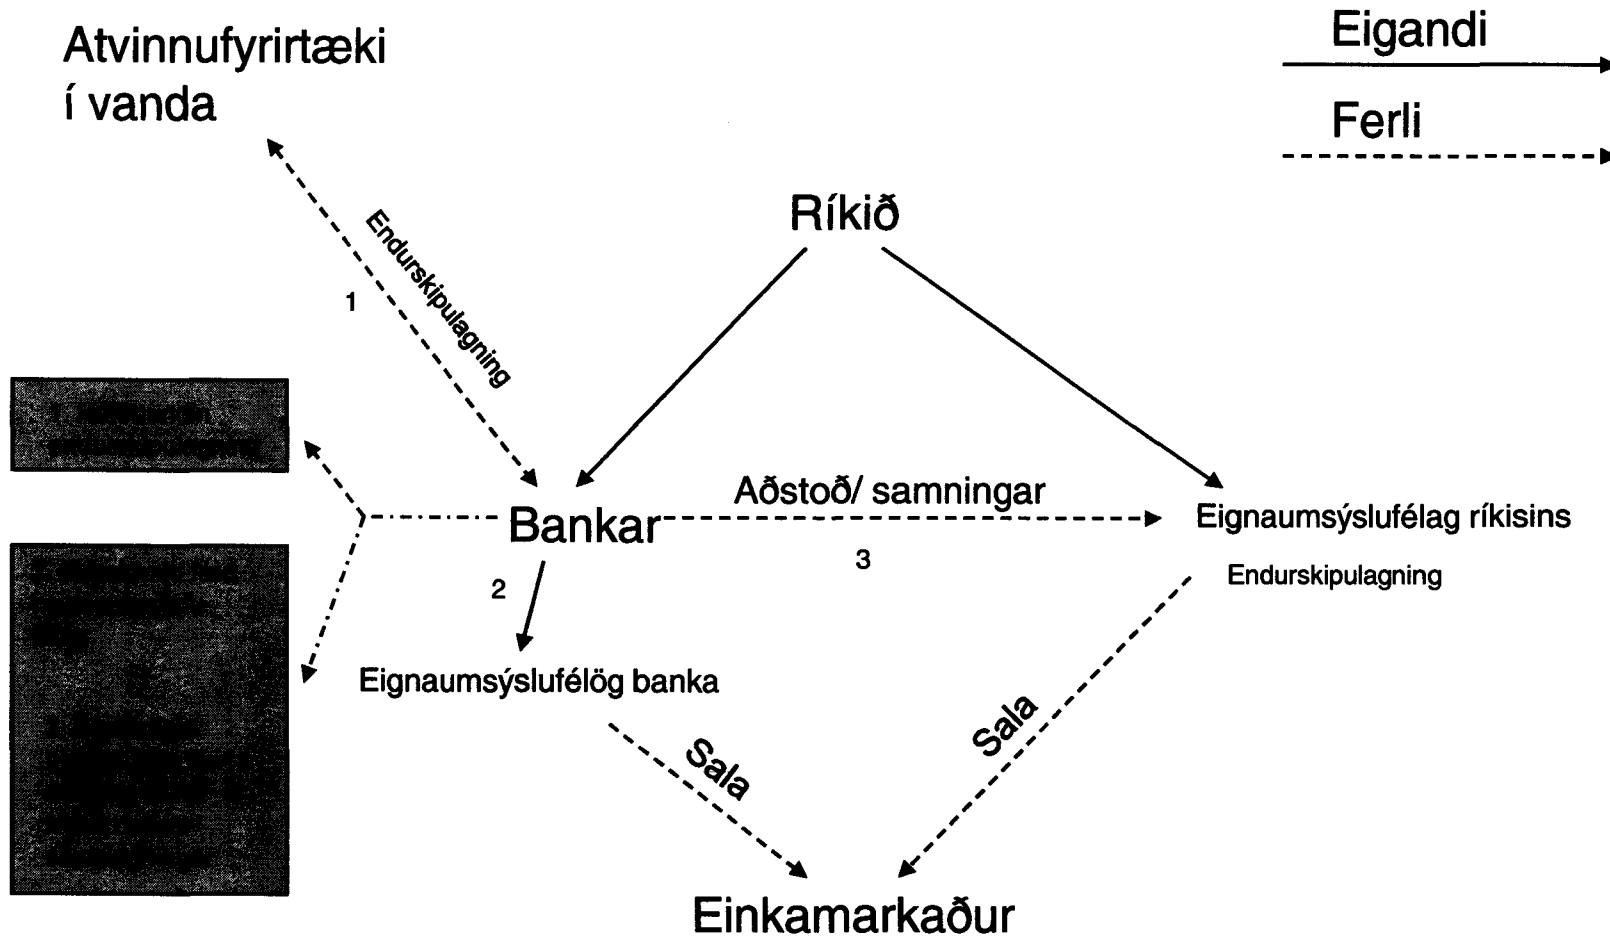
Atvinnufyrirtæki í vanda

Eigandi

Ferli

Endurskipulagning

1

Ríkið

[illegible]

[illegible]

Aðstoð/ samningar

Bankar

Eignaumsýslufélag ríkisins

3

2

Endurskipulagning

Eignaumsýslufélög banka

Sala

Sala

Einkamarkaður